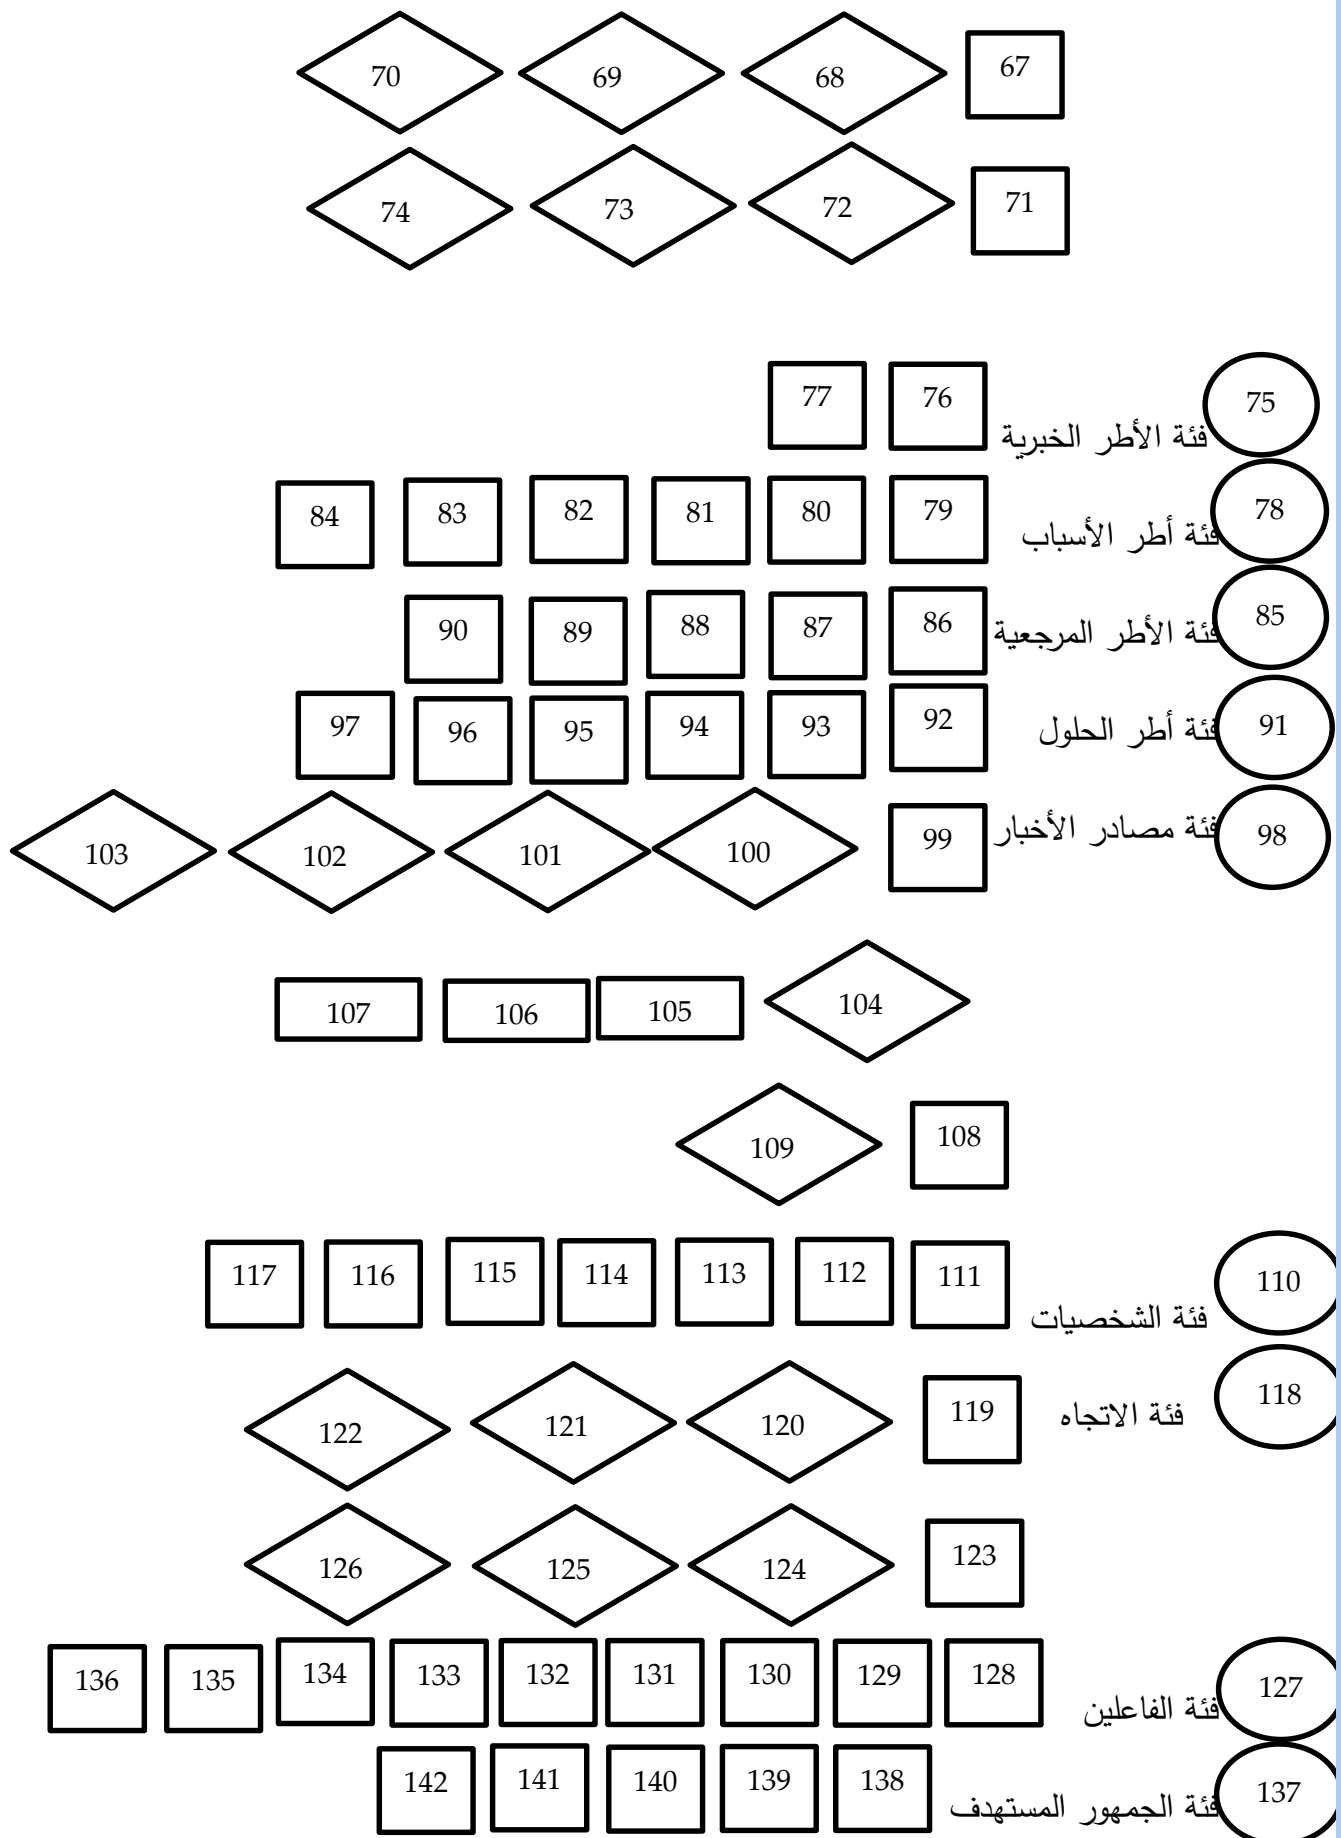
67 68 69 70

71 72 73 74

75 فئة الأطر الخبرية 76 77

78 فئة أطر الأسباب 79 80 81 82 83 84

85 فئة الأطر المرجعية 86 87 88 89 90

91 فئة أطر الحلول 92 93 94 95 96 97

98 فئة مصادر الأخبار 99 100 101 102 103

104 105 106 107

108 109

110 فئة الشخصيات 111 112 113 114 115 116 117

118 فئة الاتجاه 119 120 121 122

123 124 125 126

127 فئة الفاعلين 128 129 130 131 132 133 134 135 136

137 فئة الجمهور المستهدف 138 139 140 141 142